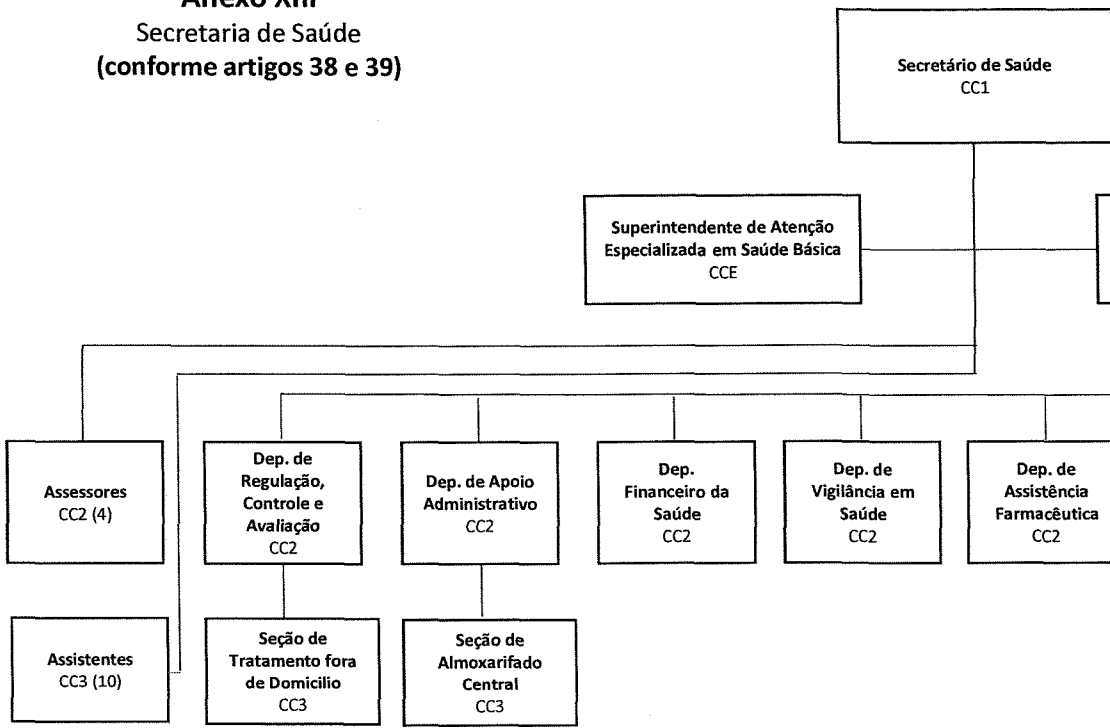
Anexo XIII
Secretaria de Saúde
(conforme artigos 38 e 39)

Secretário de Saúde
CC1

Superintendente de Atenção Especializada em Saúde Básica
CCE

Assessores
CC2 (4)

Dep. de Regulação, Controle e Avaliação
CC2

Dep. de Apoio Administrativo
CC2

Dep. Financeiro da Saúde
CC2

Dep. de Vigilância em Saúde
CC2

Dep. de Assistência Farmacêutica
CC2

Assistentes
CC3 (10)

Seção de Tratamento fora de Domicilio
CC3

Seção de Almoxarifado Central
CC3